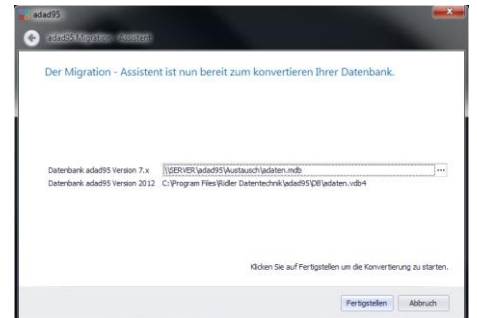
adad95

adad95 Migration - Assistent

Der Migration - Assistent ist nun bereit zum konvertieren Ihrer Datenbank.

Datenbank adad95 Version 7.x \\SERVER\adad95\Austausch\adaten.mdb ...

Datenbank adad95 Version 2012 C:\Program Files\Ridler Datentechnik\adad95\DB\adaten.vdb4

Klicken Sie auf Fertigstellen um die Konvertierung zu starten.

Fertigstellen Abbruch